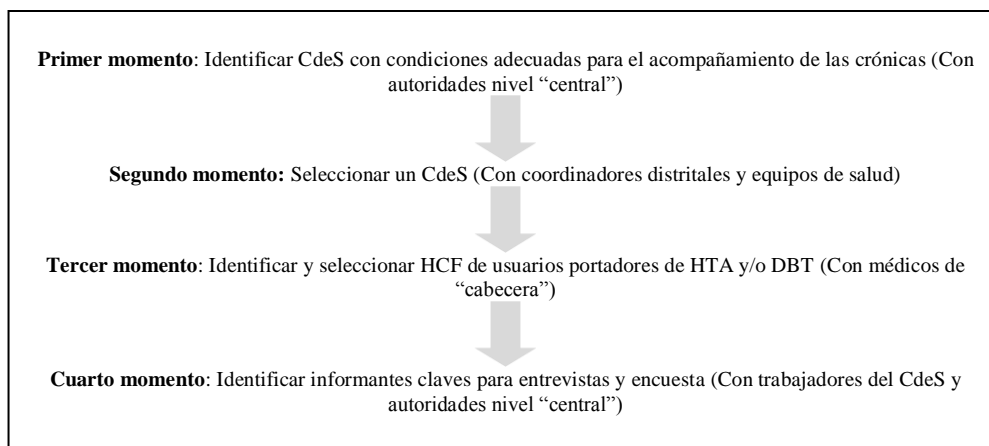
**Primer momento**: Identificar CdeS con condiciones adecuadas para el acompañamiento de las crónicas (Con autoridades nivel “central”)

**Segundo momento:** Seleccionar un CdeS (Con coordinadores distritales y equipos de salud)

**Tercer momento**: Identificar y seleccionar HCF de usuarios portadores de HTA y/o DBT (Con médicos de “cabecera”)

**Cuarto momento**: Identificar informantes claves para entrevistas y encuesta (Con trabajadores del CdeS y autoridades nivel “central”)